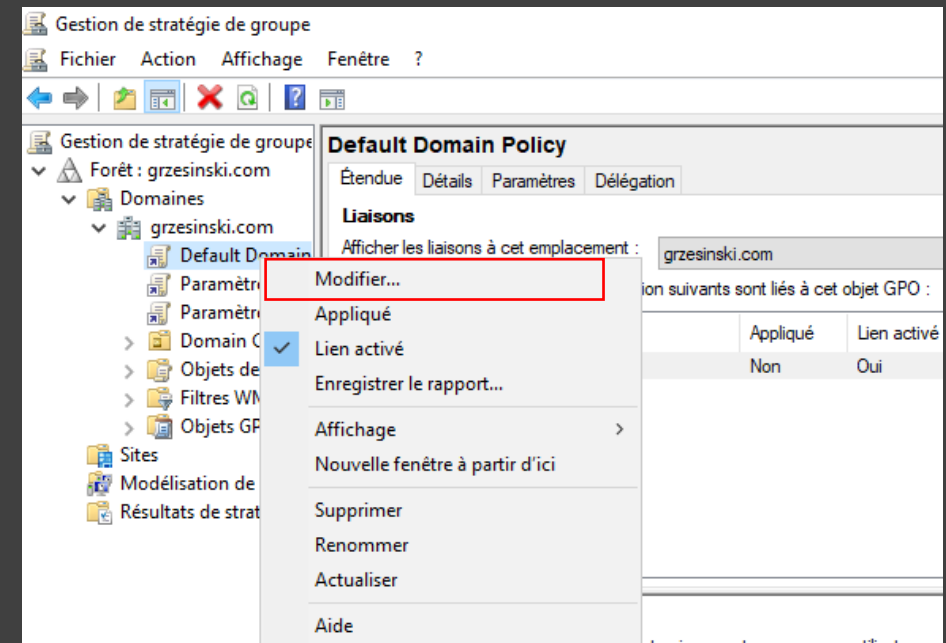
Gestion de stratégie de groupe

Fichier Action Affichage Fenêtre ?

Gestion de stratégie de groupe
Forêt : grzesinski.com
Domaines
grzesinski.com
Default Domain
Paramètr
Paramètr
Domain C
Objets de
Filtres WM
Objets GP
Sites
Modélisation de
Résultats de strat

Default Domain Policy

Étendue | Détails | Paramètres | Délégation

Liaisons

Afficher les liaisons à cet emplacement : grzesinski.com

ion suivants sont liés à cet objet GPO :

| Appliqué | Lien activé |
|---|---|
| Non | Oui |

Modifier...
Appliqué
Lien activé
Enregistrer le rapport...
Affichage
Nouvelle fenêtre à partir d'ici
Supprimer
Renommer
Actualiser
Aide